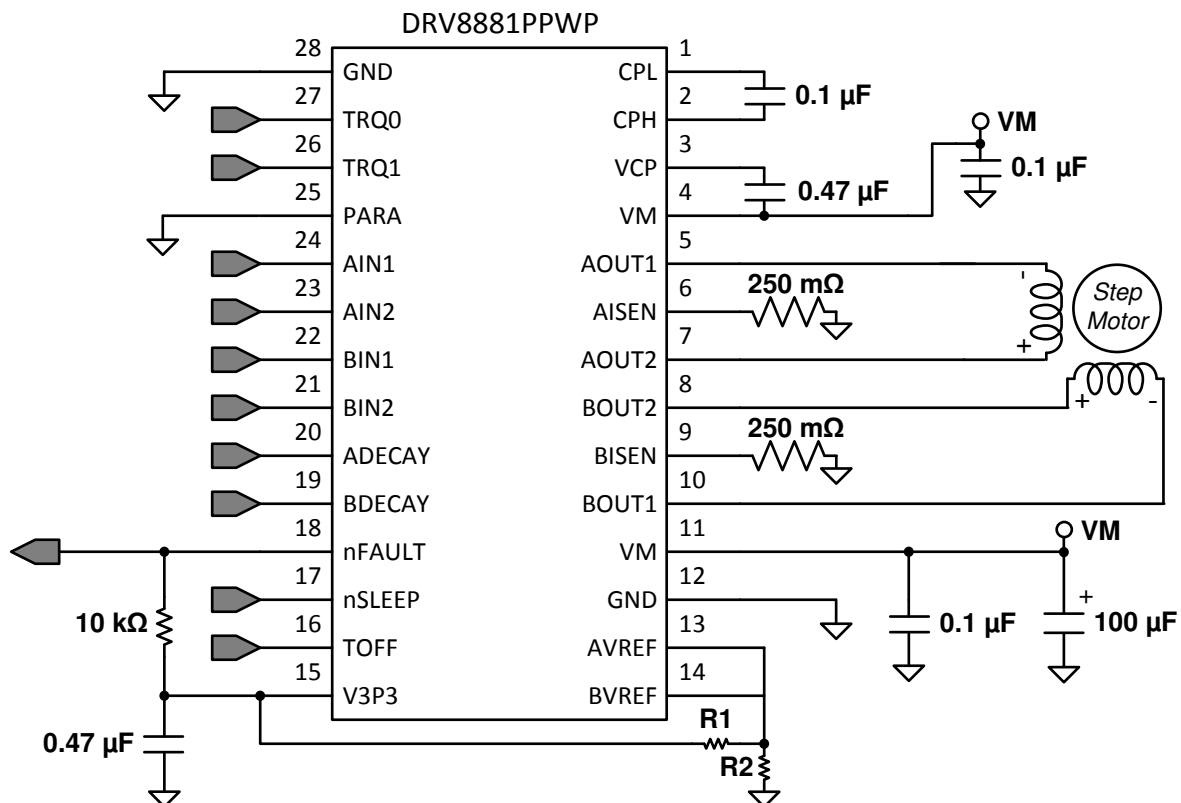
DRV8881PPWP

28 GND
27 TRQ0
26 TRQ1
25 PARA
24 AIN1
23 AIN2
22 BIN1
21 BIN2
20 ADECAY
19 BDECAY
18 nFAULT
17 nSLEEP
16 TOFF
15 V3P3

1 CPL
2 CPH
3 VCP
4 VM
5 AOUT1
6 AISEN
7 AOUT2
8 BOUT2
9 BISEN
10 BOUT1
11 VM
12 GND
13 AVREF
14 BVREF

0.1 µF
VM
0.1 µF
0.47 µF
250 mΩ
-
+
Step Motor
+
-
250 mΩ
VM
+
0.1 µF
100 µF
10 kΩ
0.47 µF
R1
R2